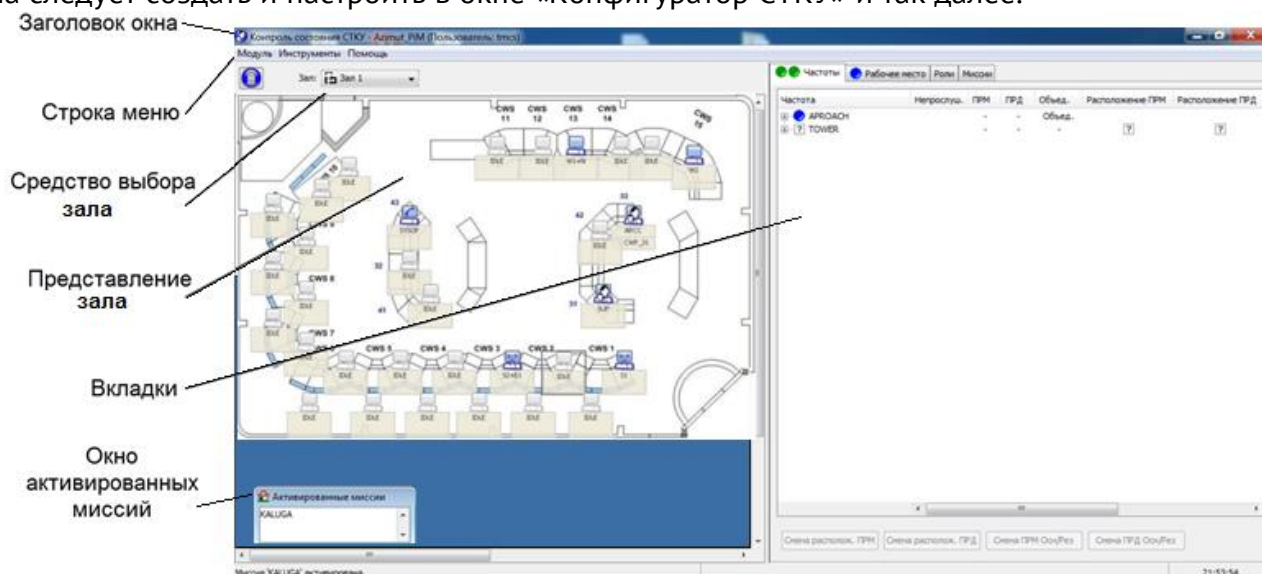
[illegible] следует создать и настроить в окне «Конфигуратор СТКУ» и так далее.

Заголовок окна

Контроль состояния СТКУ - Azimut_PIM (Пользователь: tmcs)

Модуль Инструменты Помощь

Зал: Зал 1

CWS 11 CWS 12 CWS 13 CWS 14 CWS 15

IDLE IDLE W1+N IDLE IDLE W2

43 SYSOP 33 42 ARCC CWP_01

CWS 9 CWS 8 CWS 7 32 IDLE 41 IDLE 31 SUP

CWS 5 CWS 4 CWS 3 CWS 2 CWS 1

IDLE IDLE IDLE S2+E5 IDLE S1

Строка меню

Средство выбора зала

Представление зала

Вкладки

Окно активированных миссий

Активированные миссии

KALUGA

Частоты Рабочее место Роли Миссии

| Частота | Непрослуш. | ПРМ | ПРД | Объед. | Расположение ПРМ | Расположение ПРД |
|---|---|---|---|---|---|---|
| APROACH | | - | - | Объед. | | |
| TOWER | | - | - | - | ? | ? |

Смена располож. ПРМ Смена располож. ПРД Смена ПРМ Осн/Рез Смена ПРД Осн/Рез

Миссия 'KALUGA' активирована

21:53:54